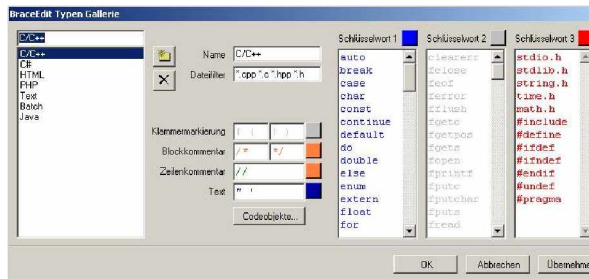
BraceEdit Typen Gallerie

C/C++

C/C++
C#
HTML
PHP
Text
Batch
Java

Name C/C++
Dateifilter *.cpp *.c *.hpp *.h

Klammermarkierung ( ) 
Blockkommentar /* */
Zeilenkommentar //
Text " '

Codeobjekte...

Schlüsselwort 1
auto
break
case
char
const
continue
default
do
double
else
enum
extern
float
for

Schlüsselwort 2
clearerr
fclose
feof
ferror
fflush
fgetc
fgetpos
fgets
fopen
fprintf
fputc
fputchar
fputs
fread

Schlüsselwort 3
stdio.h
stdlib.h
string.h
time.h
math.h
#include
#define
#ifdef
#ifndef
#endif
#undef
#pragma

OK
Abbrechen
Übernehme